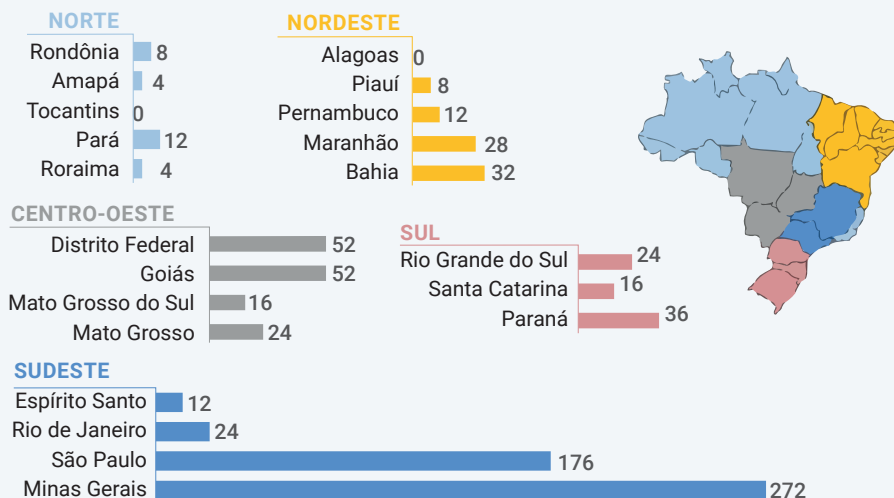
NORTE
Rondônia 8
Amapá 4
Tocantins 0
Pará 12
Roraima 4

NORDESTE
Alagoas 0
Piauí 8
Pernambuco 12
Maranhão 28
Bahia 32

CENTRO-OESTE
Distrito Federal 52
Goiás 52
Mato Grosso do Sul 16
Mato Grosso 24

SUL
Rio Grande do Sul 24
Santa Catarina 16
Paraná 36

SUDESTE
Espírito Santo 12
Rio de Janeiro 24
São Paulo 176
Minas Gerais 272